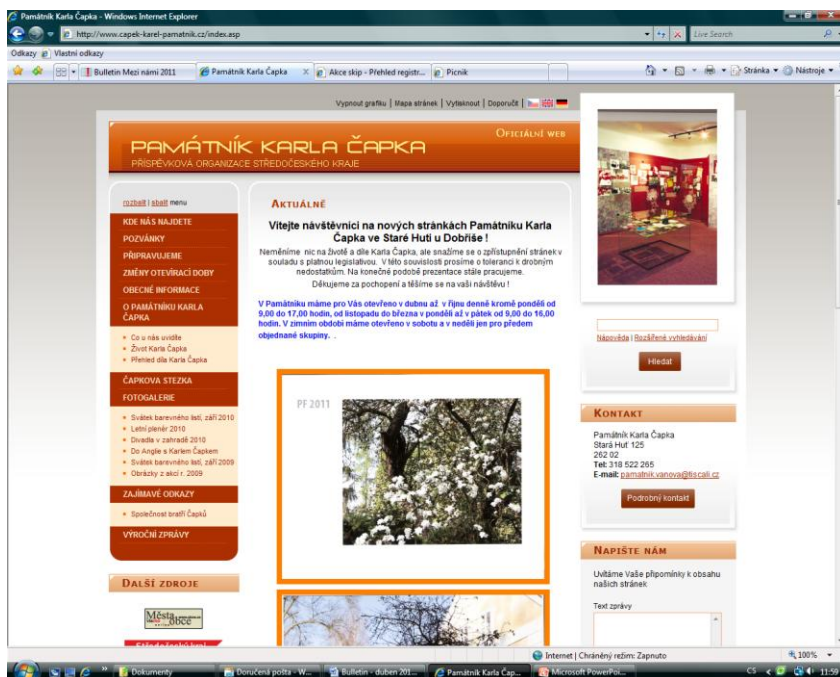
Památník Karla Čapka - Windows Internet Explorer

http://www.capek-karel-pamatnik.cz/index.asp

Live Search

Odkazy | Vlastní odkazy

Bulletin Mezi námi 2011 | Památník Karla Čapka | Akce skip - Přehled registr... | Picnik

Stránka | Nástroje

Vypnout grafiku | Mapa stránek | Vytisknout | Doporučit

PAMÁTNÍK KARLA ČAPKA

PŘÍSPĚVKOVÁ ORGANIZACE STŘEDOČESKÉHO KRAJE

OFICIÁLNÍ WEB

rozbalit | sbalit menu

KDE NÁS NAJDETE
POZVÁNKY
PŘIPRAVUJEME
ZMĚNY OTEVÍRACÍ DOBY
OBECNÉ INFORMACE
O PAMÁTNÍKU KARLA ČAPKA
Co u nás uvidíte
Život Karla Čapka
Přehled díla Karla Čapka
ČAPKOVA STEZKA
FOTOGALERIE
Svátek barevného listí, září 2010
Letní plenér 2010
Divadla v zahradě 2010
Do Anglie s Karlem Čapkem
Svátek barevného listí, září 2009
Obrázky z akcí r. 2009
ZAJÍMAVÉ ODKAZY
Společnost bratří Čapků
VÝROČNÍ ZPRÁVY

DALŠÍ ZDROJE

Města a obce

AKTUÁLNĚ

Vítejte návštěvníci na nových stránkách Památníku Karla Čapka ve Staré Huti u Dobříše !

Neměníme nic na životě a díle Karla Čapka, ale snažíme se o zpřístupnění stránek v souladu s platnou legislativou. V této souvislosti prosíme o toleranci k drobným nedostatkům. Na konečné podobě prezentace stále pracujeme.
Děkujeme za pochopení a těšíme se na vaši návštěvu !

V Památníku máme pro Vás otevřeno v dubnu až v říjnu denně kromě pondělí od 9,00 do 17,00 hodin, od listopadu do března v pondělí až v pátek od 9,00 do 16,00 hodin. V zimním období máme otevřeno v sobotu a v neděli jen pro předem objednané skupiny. .

PF 2011

Nápověda | Rozšířené vyhledávání

Hledat

KONTAKT

Památník Karla Čapka
Stará Huť 125
262 02
Tel: 318 522 265
E-mail: pamatnik.vanova@tiscali.cz

Podrobný kontakt

NAPIŠTE NÁM

Uvítáme Vaše připomínky k obsahu našich stránek

Text zprávy

Internet | Chráněný režim: Zapnuto

100%

Dokumenty | Doručená pošta - W... | Bulletin - duben 201... | Památník Karla Čap... | Microsoft PowerPoi...

CS 11:59